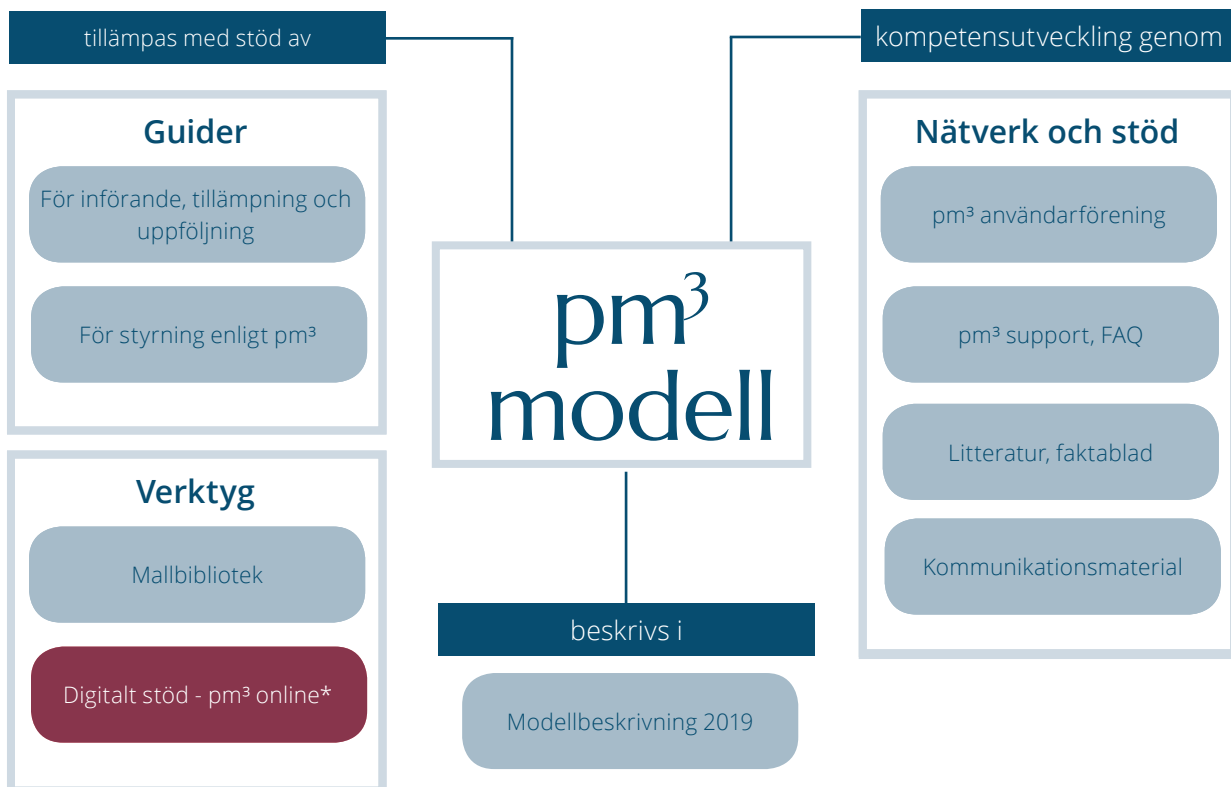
tillämpas med stöd av

Guider

För införande, tillämpning och uppföljning

För styrning enligt pm³

Verktyg

Mallbibliotek

Digitalt stöd - pm³ online*

$pm^3$ modell

beskrivs i

Modellbeskrivning 2019

kompetensutveckling genom

Nätverk och stöd

pm³ användarförening

pm³ support, FAQ

Litteratur, faktablad

Kommunikationsmaterial